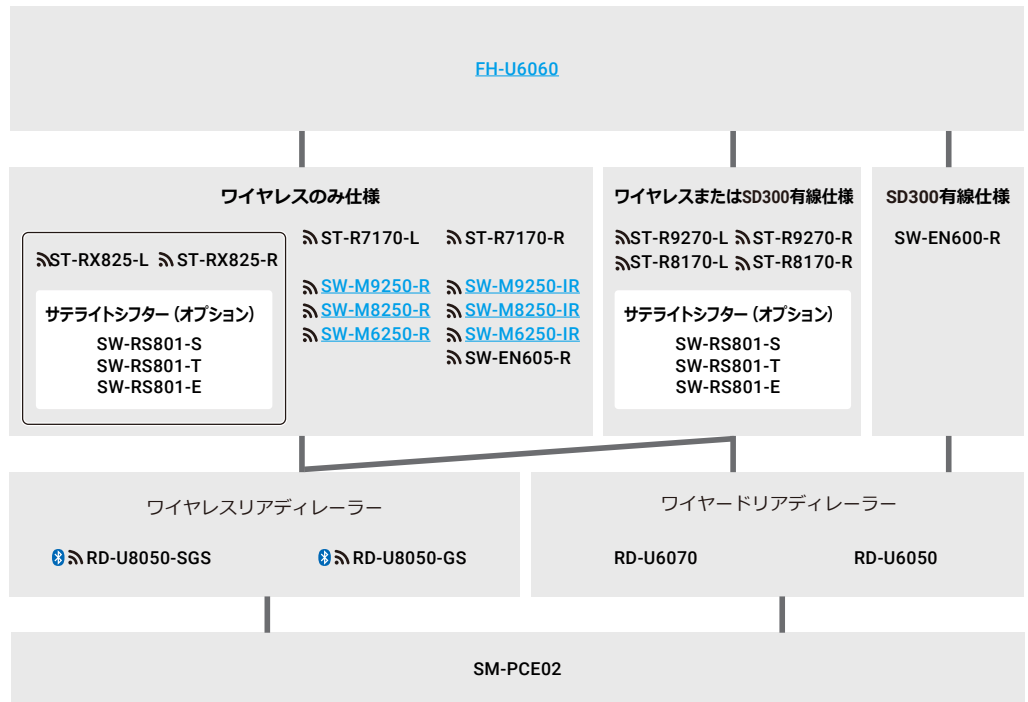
FH-U6060

ワイヤレスのみ仕様

ST-RX825-L ST-RX825-R

サテライトシフター（オプション）
SW-RS801-S
SW-RS801-T
SW-RS801-E

ST-R7170-L ST-R7170-R

SW-M9250-R SW-M9250-IR
SW-M8250-R SW-M8250-IR
SW-M6250-R SW-M6250-IR
SW-EN605-R

ワイヤレスまたはSD300有線仕様

ST-R9270-L ST-R9270-R
ST-R8170-L ST-R8170-R

サテライトシフター（オプション）
SW-RS801-S
SW-RS801-T
SW-RS801-E

SD300有線仕様

SW-EN600-R

ワイヤレスリアディレーラー

RD-U8050-SGS RD-U8050-GS

ワイヤードリアディレーラー

RD-U6070 RD-U6050

SM-PCE02